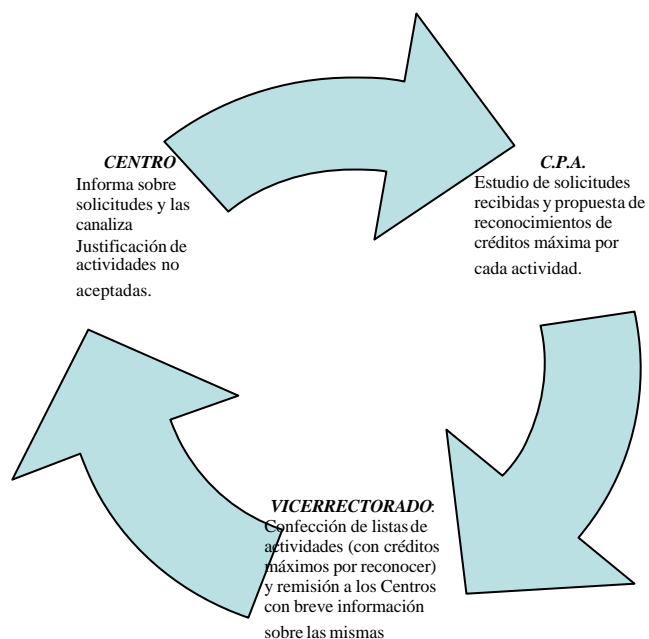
CENTRO
Informa sobre solicitudes y las canaliza Justificación de actividades no aceptadas.

C.P.A.
Estudio de solicitudes recibidas y propuesta de reconocimientos de créditos máxima por cada actividad.

VICERRECTORADO:
Confección de listas de actividades (con créditos máximos por reconocer) y remisión a los Centros con breve información sobre las mismas